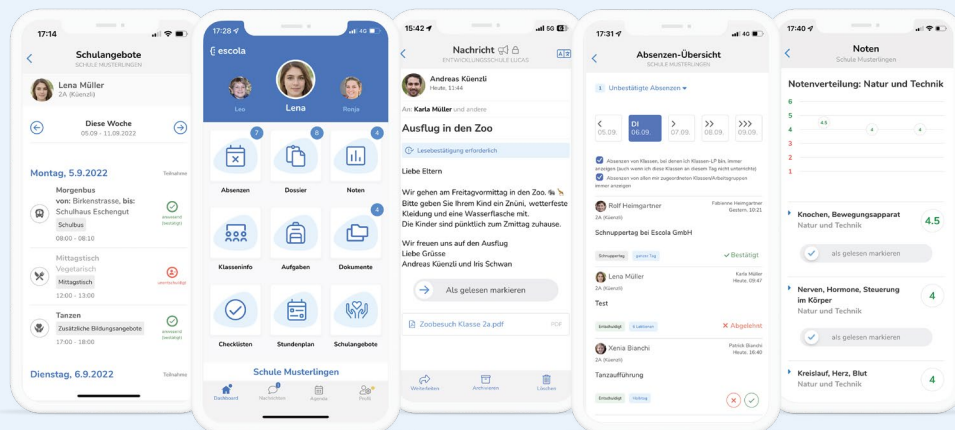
17:14

Schulangebote
SCHULE MUSTERLINGEN

Lena Müller
2A (Küenzli)

Diese Woche
05.09 - 11.09.2022

Montag, 5.9.2022
Teilnahme

Morgenbus
von: Birkenstrasse, bis: Schulhaus Eschengut
Schulbus
08:00 - 08:10
anwesend (bestätigt)

Mittagstisch
Vegetarisch
Mittagstisch
12:00 - 13:00
unentschuldigt

Tanzen
Zusätzliche Bildungsangebote
17:00 - 18:00
anwesend (bestätigt)

Dienstag, 6.9.2022
Teilnahme

17:28
escola
Leo
Lena
Ronja

7
Absenzen
8
Dossier
4
Noten
Klasseninfo
Aufgaben
4
Dokumente
Checklisten
Stundenplan
Schulangebote

Schule Musterlingen
Dashboard
Nachrichten
Agenda
Profil

15:42

Nachricht
ENTWICKLUNGSSCHULE LUCAS

Andreas Küenzli
Heute, 11:44

An: Karla Müller und andere

Ausflug in den Zoo

Lesebestätigung erforderlich

Liebe Eltern

Wir gehen am Freitagvormittag in den Zoo. 🐘🦒 Bitte geben Sie Ihrem Kind ein Znüni, wetterfeste Kleidung und eine Wasserflasche mit.
Die Kinder sind pünktlich zum Zmittag zuhause.

Wir freuen uns auf den Ausflug
Liebe Grüsse
Andreas Küenzli und Iris Schwan

Als gelesen markieren

Zoobesuch Klasse 2a.pdf
PDF

Weiterleiten
Archivieren
Löschen

17:31

Absenzen-Übersicht
SCHULE MUSTERLINGEN

1 Unbestätigte Absenzen

05.09.
DI 06.09.
07.09.
08.09.
09.09.

Absenzen von Klassen, bei denen ich Klassen-LP bin, immer anzeigen (auch wenn ich diese Klassen an diesem Tag nicht unterrichte)
Absenzen von allen mir zugeordneten Klassen/Arbeitsgruppen immer anzeigen

Rolf Heimgartner
2A (Küenzli)
Fabienne Heimgartner
Gestern, 10:21

Schnuppertag bei Escola GmbH
Schnuppertag
ganzer Tag
Bestätigt

Lena Müller
2A (Küenzli)
Karla Müller
Heute, 09:47

Test
Entschuldigt
3 Lektionen
Abgelehnt

Xenia Bianchi
2A (Küenzli)
Patrick Bianchi
Heute, 16:40

Tanzaufführung
Entschuldigt
Hobby

17:40

Noten
Schule Musterlingen

Notenverteilung: Natur und Technik
6
5
4
3
2
1
4.5
4
4

Knochen, Bewegungsapparat
Natur und Technik
4.5
als gelesen markieren

Nerven, Hormone, Steuerung im Körper
Natur und Technik
4
als gelesen markieren

Kreislauf, Herz, Blut
Natur und Technik
4